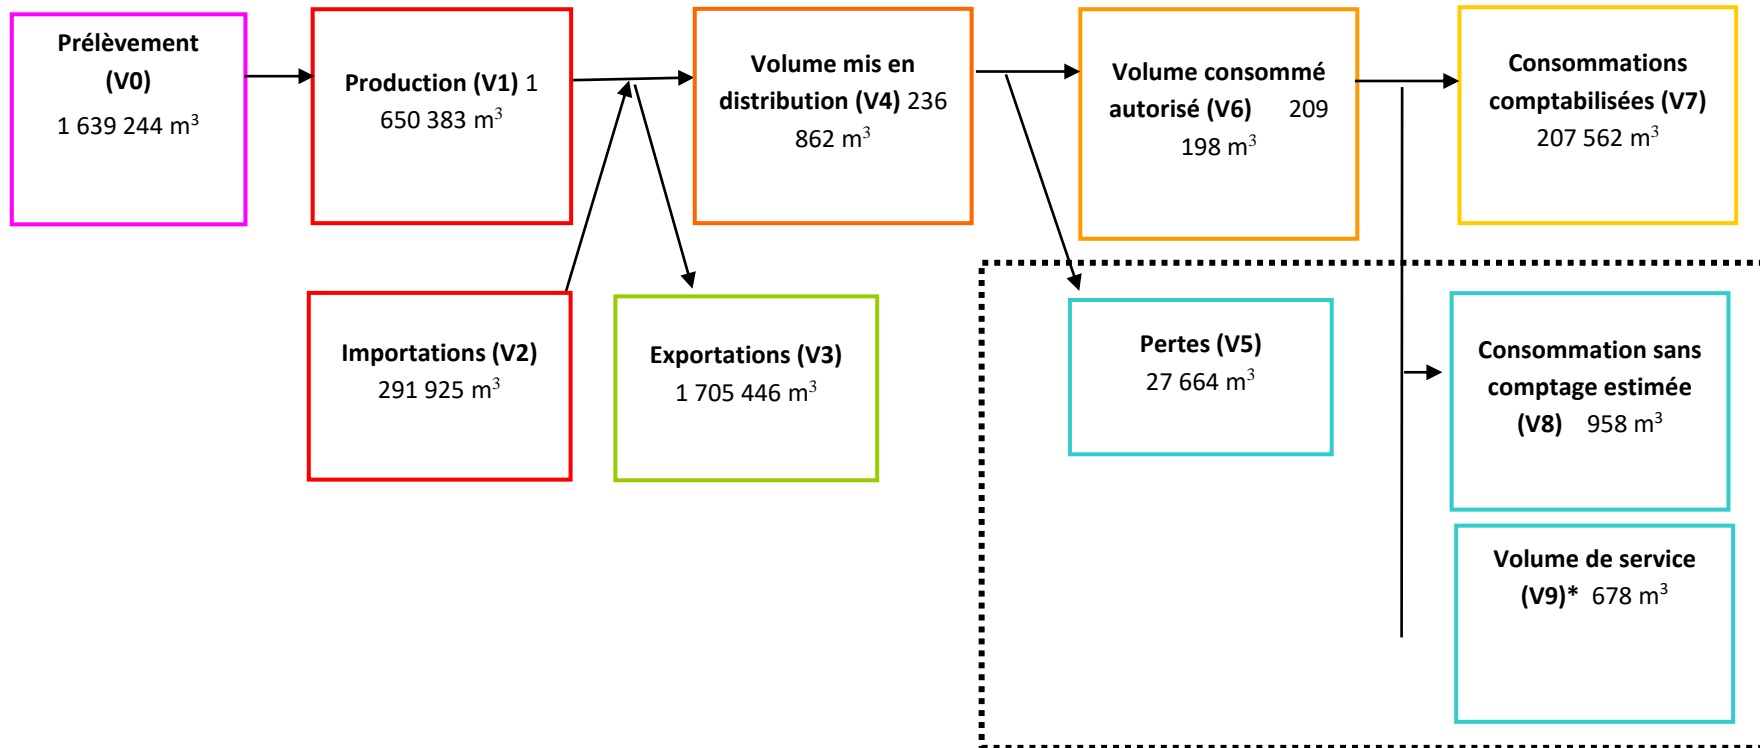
**Prélèvement (V0)**
1 639 244 m$^3$

**Production (V1)** 1 650 383 m$^3$

**Volume mis en distribution (V4)** 236 862 m$^3$

**Volume consommé autorisé (V6)** 209 198 m$^3$

**Consommations comptabilisées (V7)**
207 562 m$^3$

**Importations (V2)**
291 925 m$^3$

**Exportations (V3)**
1 705 446 m$^3$

**Pertes (V5)**
27 664 m$^3$

**Consommation sans comptage estimée (V8)** 958 m$^3$

**Volume de service (V9)*** 678 m$^3$